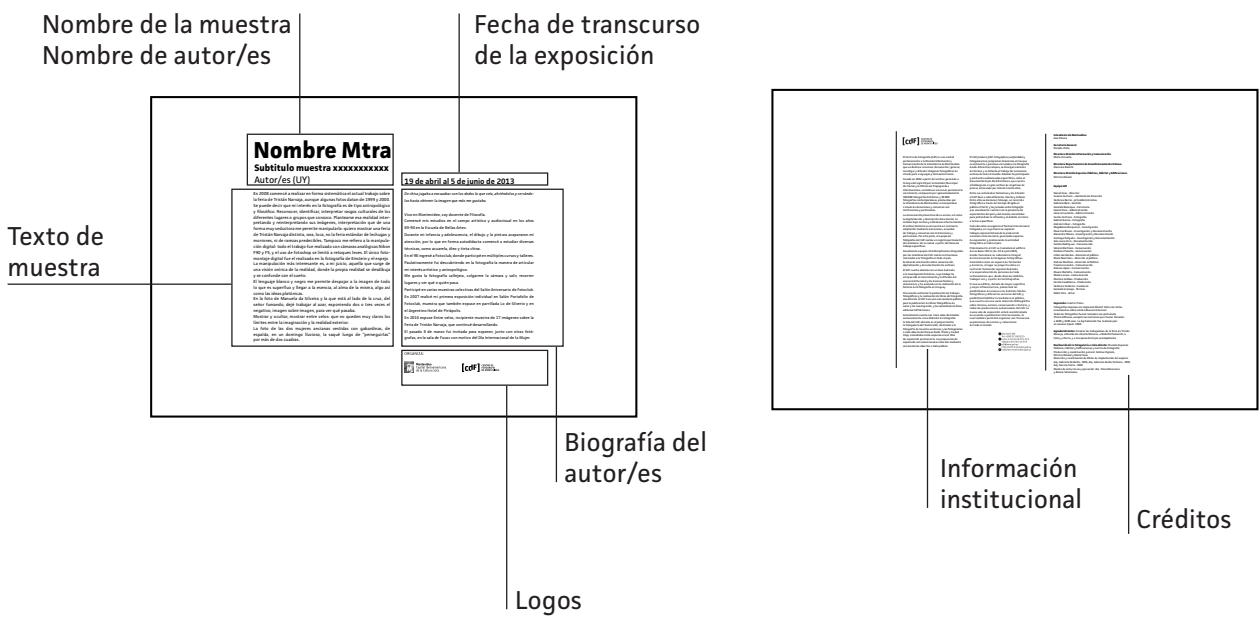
Nombre de la muestra
Nombre de autor/es

Fecha de transcurso de la exposición

Nombre Mtra
Subtítulo muestra xxxxxxxxxxx
Autor/es (UY)

19 de abril al 5 de junio de 2013

Texto de muestra

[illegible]

ORGANIZA:

[cdF]

Biografía del autor/es

Logos

[cdF]

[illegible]

Información institucional

Créditos